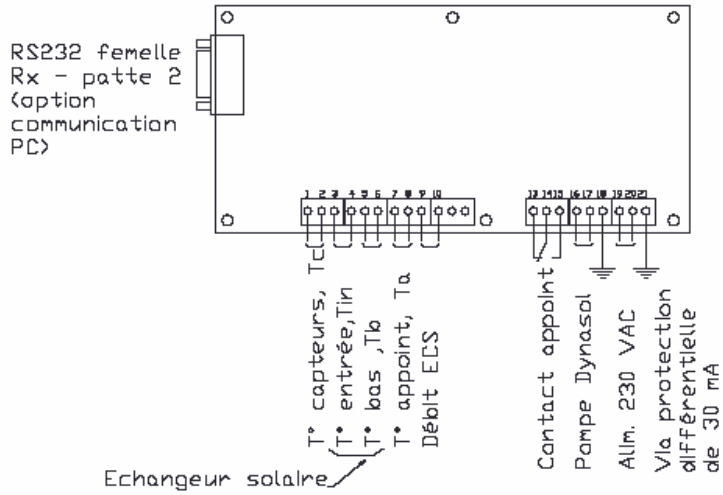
RS232 femelle
Rx - patte 2
(option
communication
PC)

1 2 3 4 5 6 7 8 9 10

13 14 15 16 17 18 19 20 21

T° capteurs, Tc
T° entrée,Tin
T° bas ,Tb
T° appoint, Ta
Débit ECS

Echangeur solaire

Contact appoint
Pompe Dynasol
Alim. 230 VAC
Via protection différentielle de 30 mA